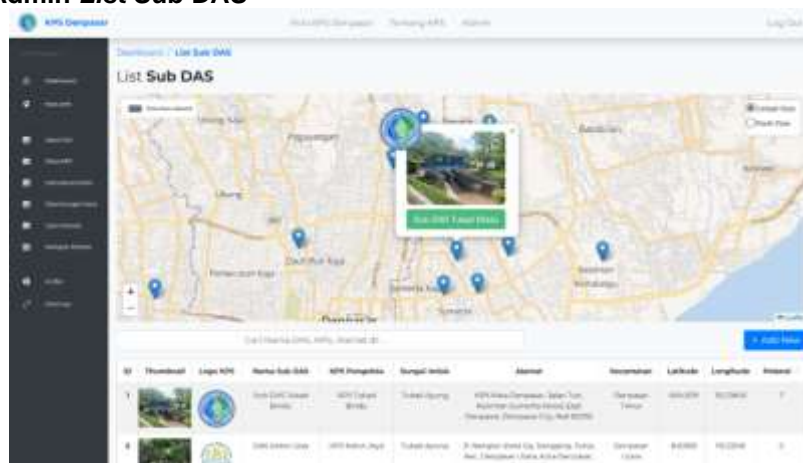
Admin List Sub DAS

KPS Denpasar

Log Out

Dashboard / List Sub DAS

List Sub DAS

Sub DAS Tukad Bindu

+

−

Cari Nama DAS, KPS, Alamat dll

+ Add New

| ID | Thumbnail | Logo KPS | Nama Sub DAS | KPS Pengelola | Sungai Induk | Alamat | Kecamatan | Latitude | Longitude | Prioritas |
|---|---|---|---|---|---|---|---|---|---|---|
| 1 | | | Sub DAS Tukad Bindu | KPS Tukad Bindu | Tukad Ayung | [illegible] | Denpasar Timur | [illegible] | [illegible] | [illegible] |
| 4 | | | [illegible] | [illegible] | Tukad Ayung | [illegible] | Denpasar Utara | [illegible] | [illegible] | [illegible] |